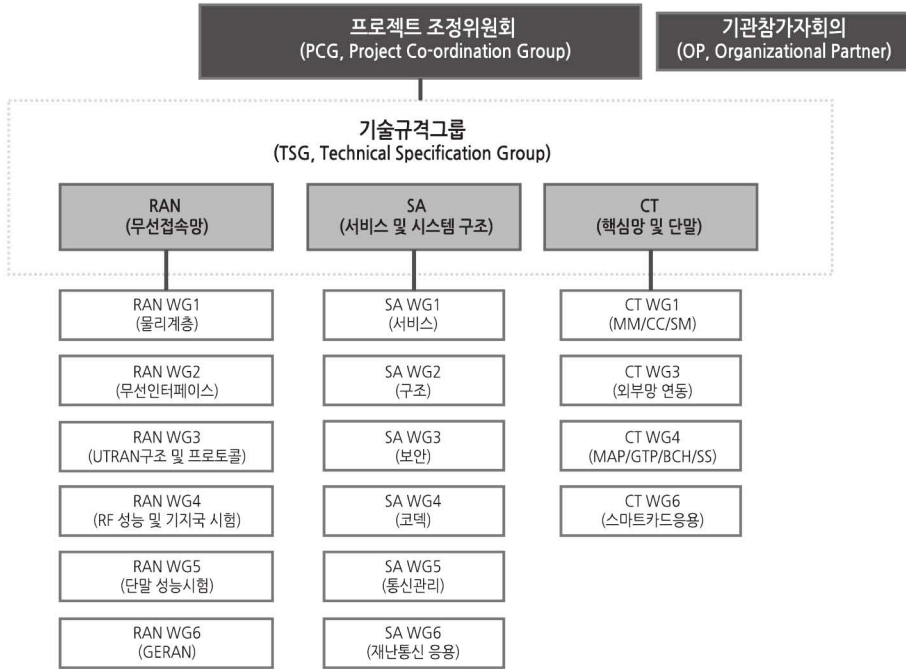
프로젝트 조정위원회
(PCG, Project Co-ordination Group)

기관참가자회의
(OP, Organizational Partner)

기술규격그룹
(TSG, Technical Specification Group)

RAN
(무선접속망)

RAN WG1
(물리계층)

RAN WG2
(무선인터페이스)

RAN WG3
(UTRAN구조 및 프로토콜)

RAN WG4
(RF 성능 및 기지국 시험)

RAN WG5
(단말 성능시험)

RAN WG6
(GERAN)

SA
(서비스 및 시스템 구조)

SA WG1
(서비스)

SA WG2
(구조)

SA WG3
(보안)

SA WG4
(코덱)

SA WG5
(통신관리)

SA WG6
(재난통신 응용)

CT
(핵심망 및 단말)

CT WG1
(MM/CC/SM)

CT WG3
(외부망 연동)

CT WG4
(MAP/GTP/BCH/SS)

CT WG6
(스마트카드응용)